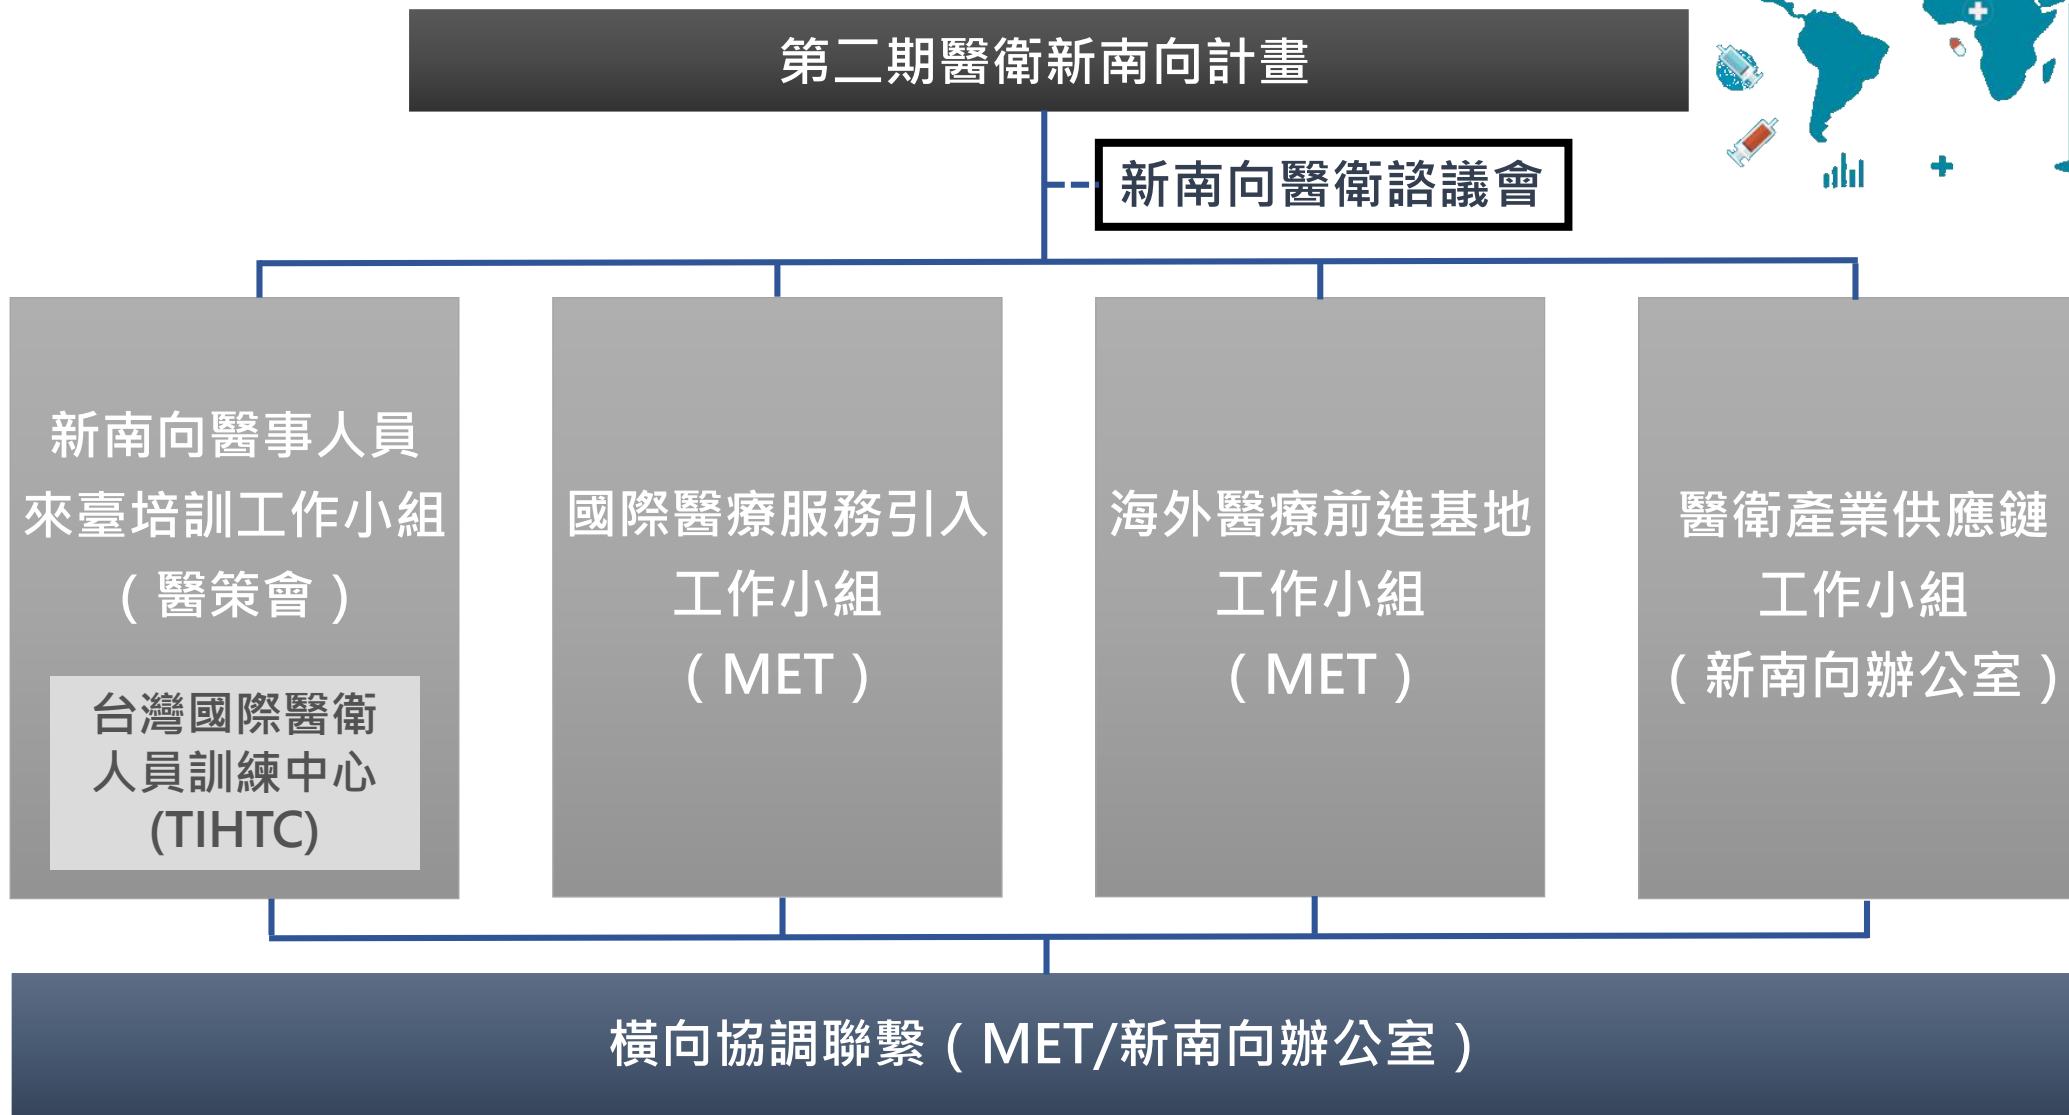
第二期醫衛新南向計畫

新南向醫衛諮議會

新南向醫事人員來臺培訓工作小組（醫策會）

台灣國際醫衛人員訓練中心(TIHTC)

國際醫療服務引入工作小組（MET）

海外醫療前進基地工作小組（MET）

醫衛產業供應鏈工作小組（新南向辦公室）

橫向協調聯繫（MET/新南向辦公室）